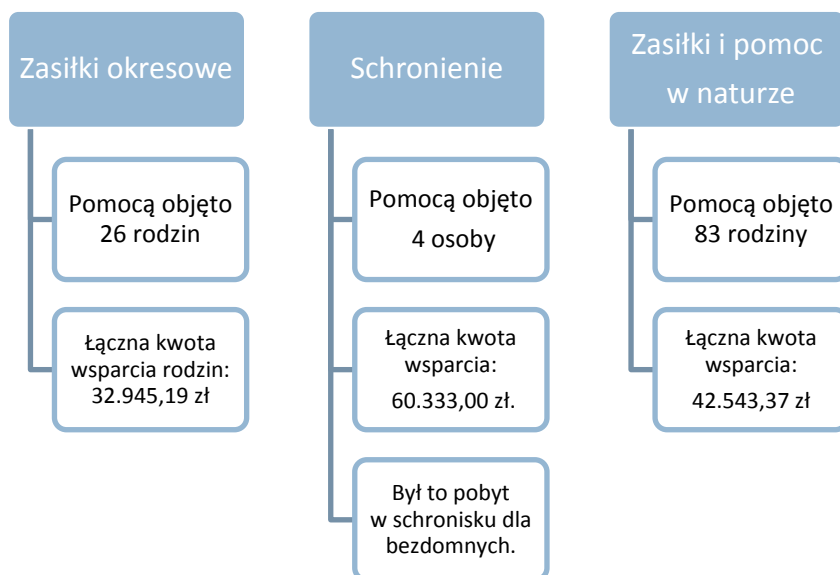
Zasiłki okresowe

Pomocą objęto 26 rodzin

Łączna kwota wsparcia rodzin: 32.945,19 zł

Schronienie

Pomocą objęto 4 osoby

Łączna kwota wsparcia: 60.333,00 zł.

Był to pobyt w schronisku dla bezdomnych.

Zasiłki i pomoc w naturze

Pomocą objęto 83 rodziny

Łączna kwota wsparcia: 42.543,37 zł